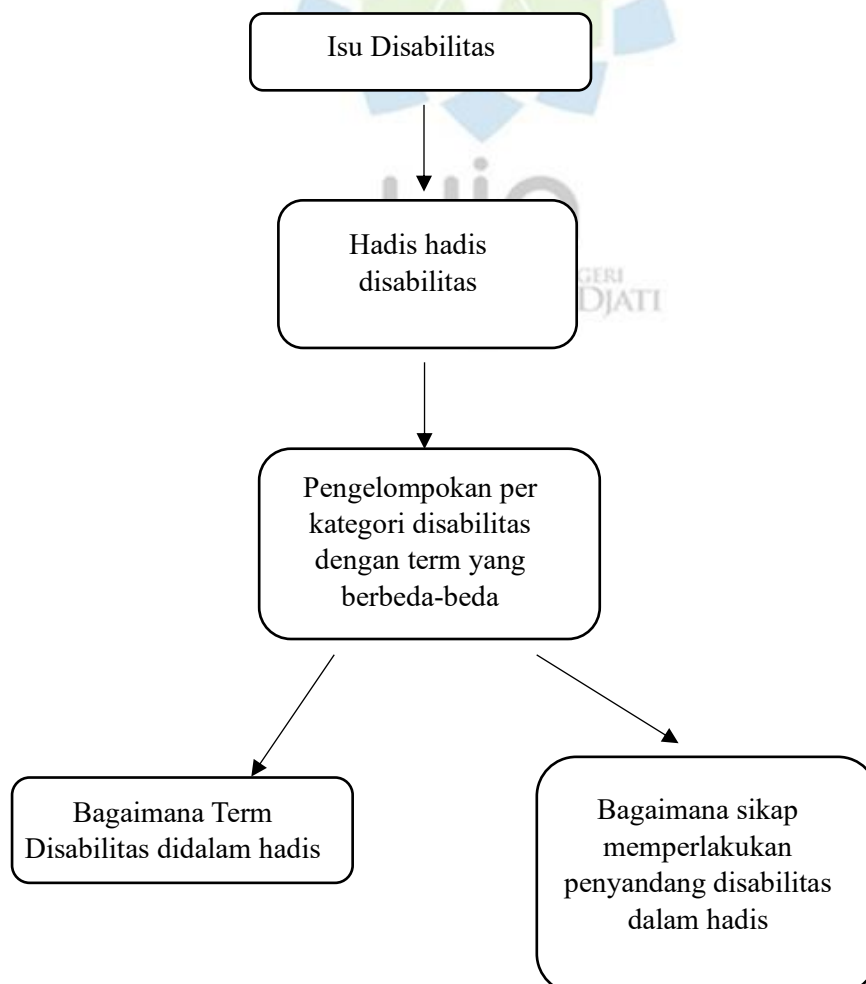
Isu Disabilitas

Hadis hadis disabilitas

Pengelompokan per kategori disabilitas dengan term yang berbeda-beda

Bagaimana Term Disabilitas didalam hadis

Bagaimana sikap memperlakukan penyandang disabilitas dalam hadis